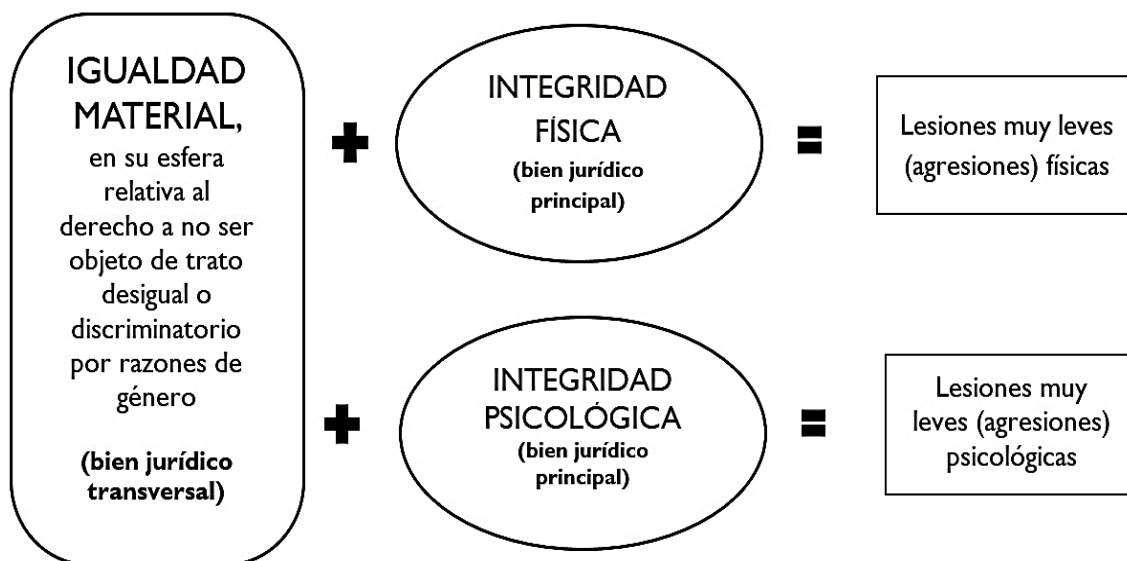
IGUALDAD MATERIAL, en su esfera relativa al derecho a no ser objeto de trato desigual o discriminatorio por razones de género

(bien jurídico transversal)

+

INTEGRIDAD FÍSICA (bien jurídico principal)

=

Lesiones muy leves (agresiones) físicas

+

INTEGRIDAD PSICOLÓGICA (bien jurídico principal)

=

Lesiones muy leves (agresiones) psicológicas